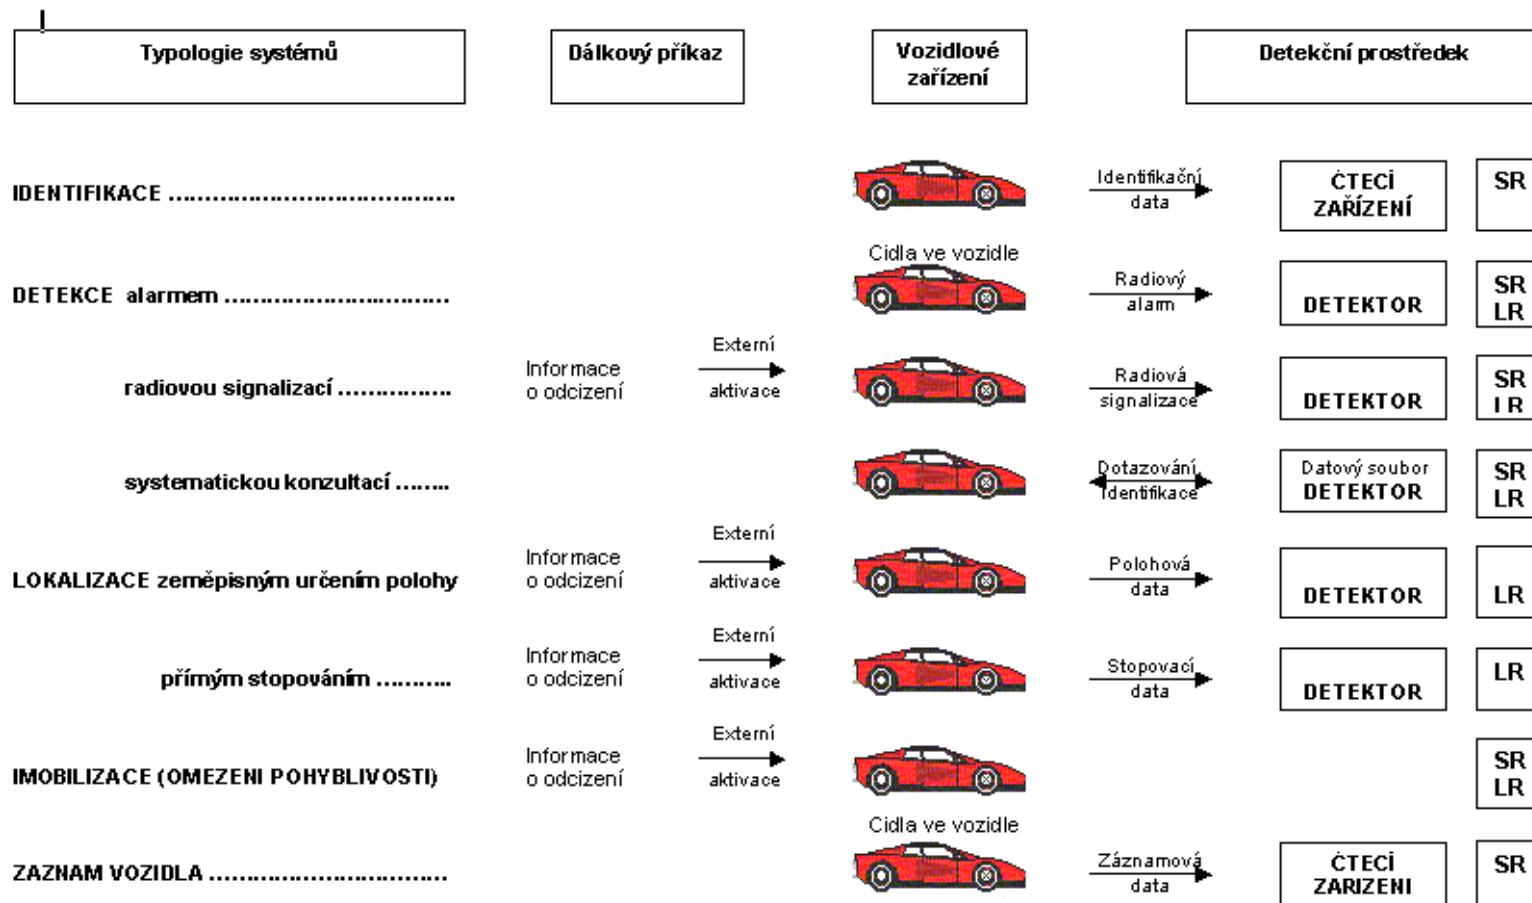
Typologie systémů

Dálkový příkaz

Vozidlové zařízení

Detekční prostředek

IDENTIFIKACE ..................................

Identifikační data

ČTECÍ ZAŘÍZENÍ

SR

Cidla ve vozidle

DETEKCE alarmem ..............................

Radiový alarm

DETEKTOR

SR LR

radiovou signalizací ...............

Informace o odcizení

Externí aktivace

Radiová signalizace

DETEKTOR

SR LR

systematickou konzultací ........

Dotazování Identifikace

Datový soubor DETEKTOR

SR LR

LOKALIZACE zeměpisným určením polohy

Informace o odcizení

Externí aktivace

Polohová data

DETEKTOR

LR

přímým stopováním ...........

Informace o odcizení

Externí aktivace

Stopovací data

DETEKTOR

LR

IMOBILIZACE (OMEZENI POHYBLIVOSTI)

Informace o odcizení

Externí aktivace

SR LR

Cidla ve vozidle

ZAZNAM VOZIDLA ..............................

Záznamová data

ČTECÍ ZARIZENI

SR